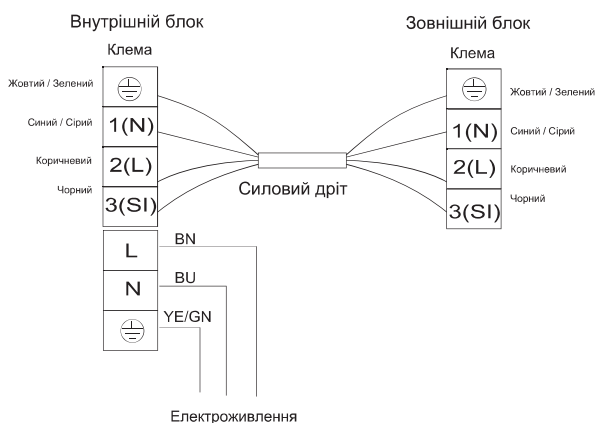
Внутрішній блок

Клема

Жовтий / Зелений

Синий / Сірий

1(N)

Коричневий

2(L)

Чорний

3(SI)

Зовнішній блок

Клема

Жовтий / Зелений

1(N)

Синий / Сірий

2(L)

Коричневий

3(SI)

Чорний

Силовий дріт

L

BN

N

BU

YE/GN

Електроживлення